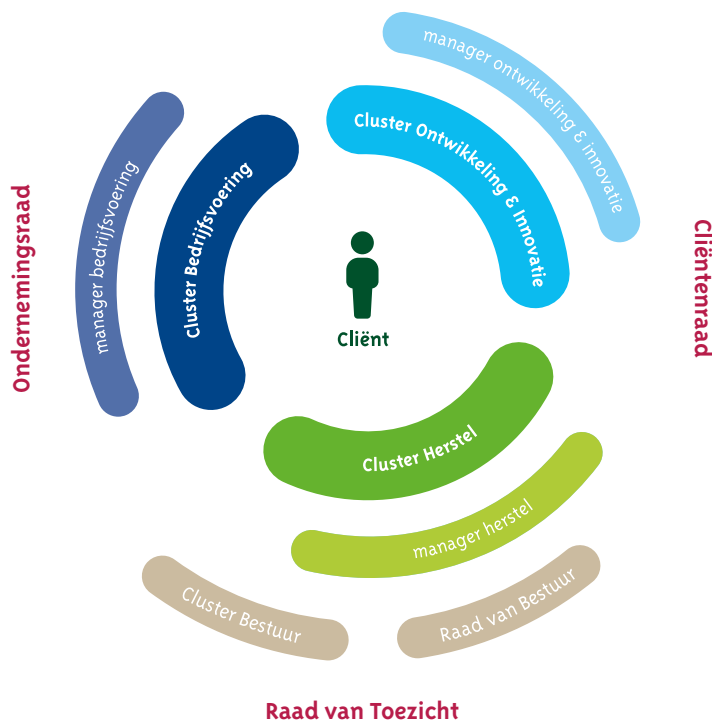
manager ontwikkeling & innovatie

Cluster Ontwikkeling & Innovatie

manager bedrijfsvoering

Cluster Bedrijfsvoering

Ondernemingsraad

Cliëntenraad

Cliënt

Cluster Herstel

manager herstel

Cluster Bestuur

Raad van Bestuur

Raad van Toezicht